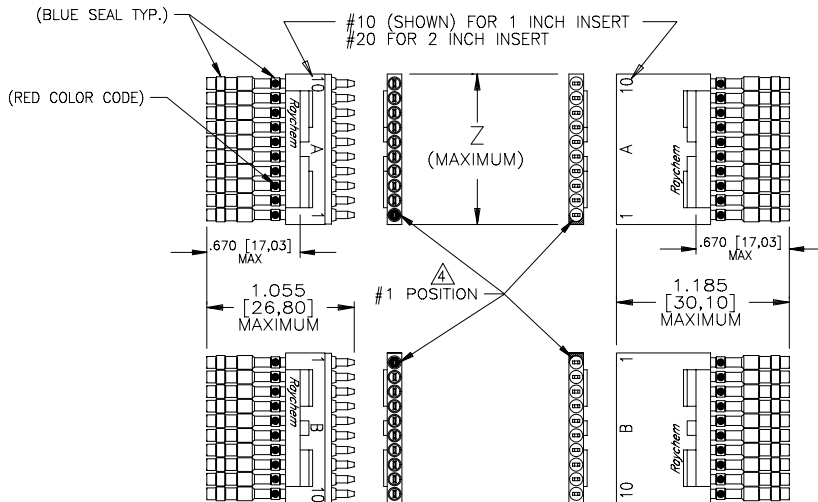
(BLUE SEAL TYP.)

#10 (SHOWN) FOR 1 INCH INSERT
#20 FOR 2 INCH INSERT

(RED COLOR CODE)

10
Raychem
A
1

Z
(MAXIMUM)

10
A
Raychem
1

.670 [17,03] MAX

.670 [17,03] MAX

1.055
[26,80]
MAXIMUM

#1 $\triangle 4$ POSITION

1.185
[30,10]
MAXIMUM

1
Raychem
B
10

1
B
Raychem
10